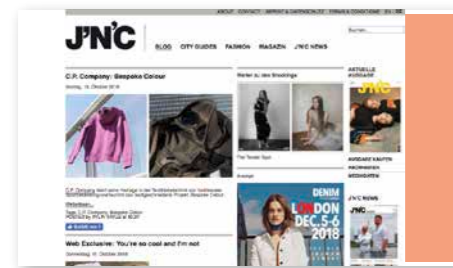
ABOUT CONTACT IMPRINT & DATENSCHUTZ TERMS & CONDITIONS

J'N'C

Suchen...

BLOG CITY GUIDES FASHION MAGAZIN J'N'C NEWS

C.P. Company: Bespoke Colour

Sonntag, 14. Oktober 2018

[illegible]

Weiterlesen

Web Exclusive: You're so cool and I'm not

Donnerstag, 11. Oktober 2018

Werben auf dem Blogpost

The Tender Spot

Anzeige

DENIM
LONDON
DEC. 5-6
2018

AKTUELLE AUSGABE

J'N'C

AUSGABE KAUFEN
ABONNIEREN
MEDIADATEN

J'N'C NEWS